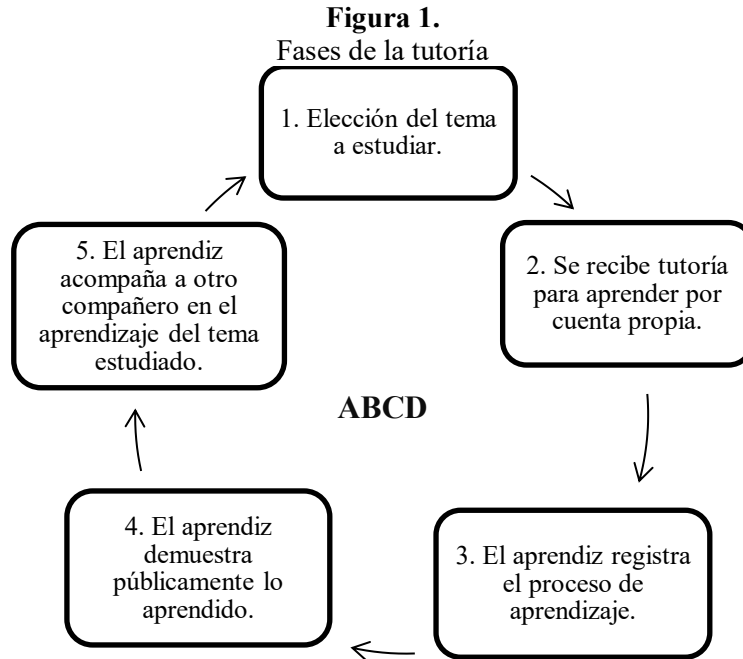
**Figura 1.**
Fases de la tutoría

1. Elección del tema a estudiar.

2. Se recibe tutoría para aprender por cuenta propia.

3. El aprendiz registra el proceso de aprendizaje.

4. El aprendiz demuestra públicamente lo aprendido.

5. El aprendiz acompaña a otro compañero en el aprendizaje del tema estudiado.

ABCD